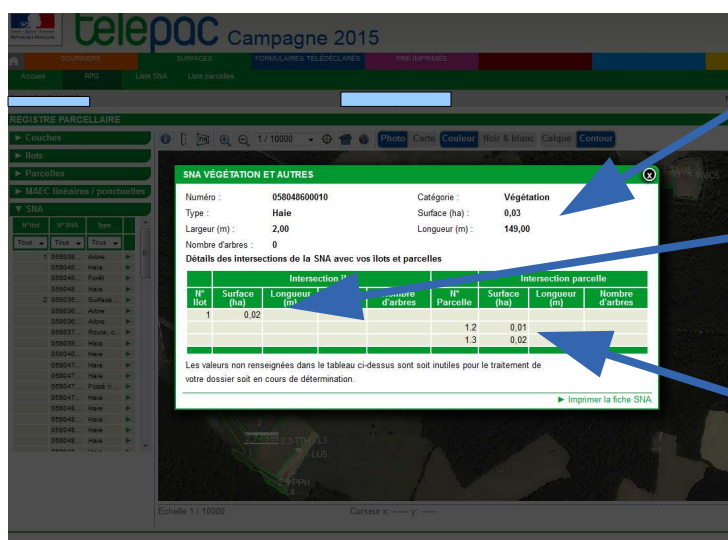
telepac Campagne 2015

COURRIERS SURFACES FORMULAIRES TÉLÉDÉCLARÉS PRÉ-IMPRIMÉS

Accueil RPG Liste SNA Liste parcelles

REGISTRE PARCELLAIRE

► Couches
► Ilots
► Parcelles
► MAEC linéaires / ponctuelles
▼ SNA

| N°Ilot | N°SNA | Type |
|---|---|---|
| Tous | Tous | Tous |
| 1 | 058035... | Arbre |
| | 058048... | Haie |
| | 058048... | Forêt |
| | 058048... | Haie |
| 2 | 058035... | Surface... |
| | 058036... | Arbre |
| | 058036... | Arbre |
| | 058037... | Route, c... |
| | 058038... | Haie |
| | 058040... | Haie |
| | 058047... | Haie |
| | 058047... | Haie |
| | 058047... | Fossé n... |
| | 058047... | Haie |
| | 058048... | Haie |
| | 058048... | Haie |
| | 058048... | Haie |
| | 058048... | Haie |

1/10000 Photo Carte Couleur Noir & blanc Calque Contour

SNA VÉGÉTATION ET AUTRES

Numéro : 058048600010
Type : Haie
Largeur (m) : 2,00
Nombre d'arbres : 0
Catégorie : Végétation
Surface (ha) : 0,03
Longueur (m) : 149,00

Détails des intersections de la SNA avec vos ilots et parcelles

| Intersection ilot | | | | Intersection parcelle | | | |
|---|---|---|---|---|---|---|---|
| N° Ilot | Surface (ha) | Longueur (m) | Nombre d'arbres | N° Parcelle | Surface (ha) | Longueur (m) | Nombre d'arbres |
| 1 | 0,02 | | | | | | |
| | | | | 1.2 | 0,01 | | |
| | | | | 1.3 | 0,02 | | |

Les valeurs non renseignées dans le tableau ci-dessus sont soit inutiles pour le traitement de votre dossier soit en cours de détermination.

► Imprimer la fiche SNA

Echelle 1 / 10000 Curseur x: ---- y: ----